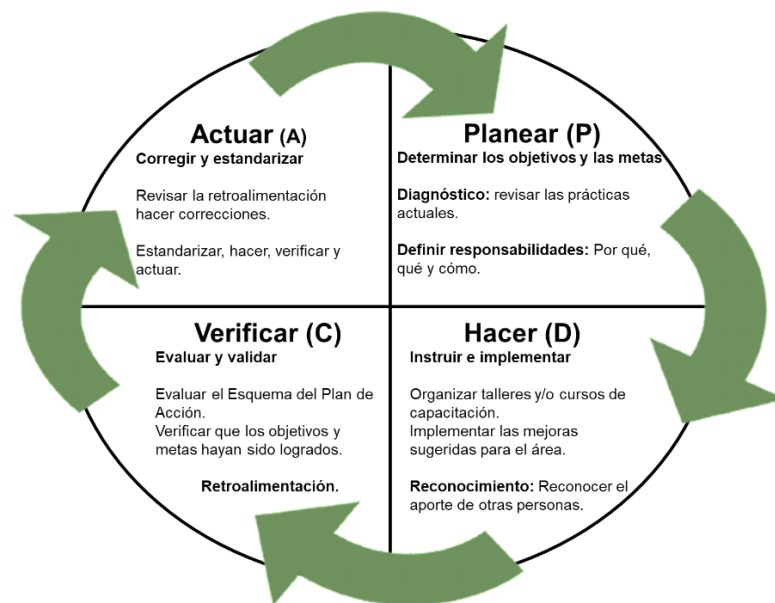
Actuar (A)
Corregir y estandarizar

Revisar la retroalimentación hacer correcciones.

Estandarizar, hacer, verificar y actuar.

Planear (P)
Determinar los objetivos y las metas

Diagnóstico: revisar las prácticas actuales.

Definir responsabilidades: Por qué, qué y cómo.

Verificar (C)
Evaluar y validar

Evaluar el Esquema del Plan de Acción.
Verificar que los objetivos y metas hayan sido logrados.

Retroalimentación.

Hacer (D)
Instruir e implementar

Organizar talleres y/o cursos de capacitación.
Implementar las mejoras sugeridas para el área.

Reconocimiento: Reconocer el aporte de otras personas.